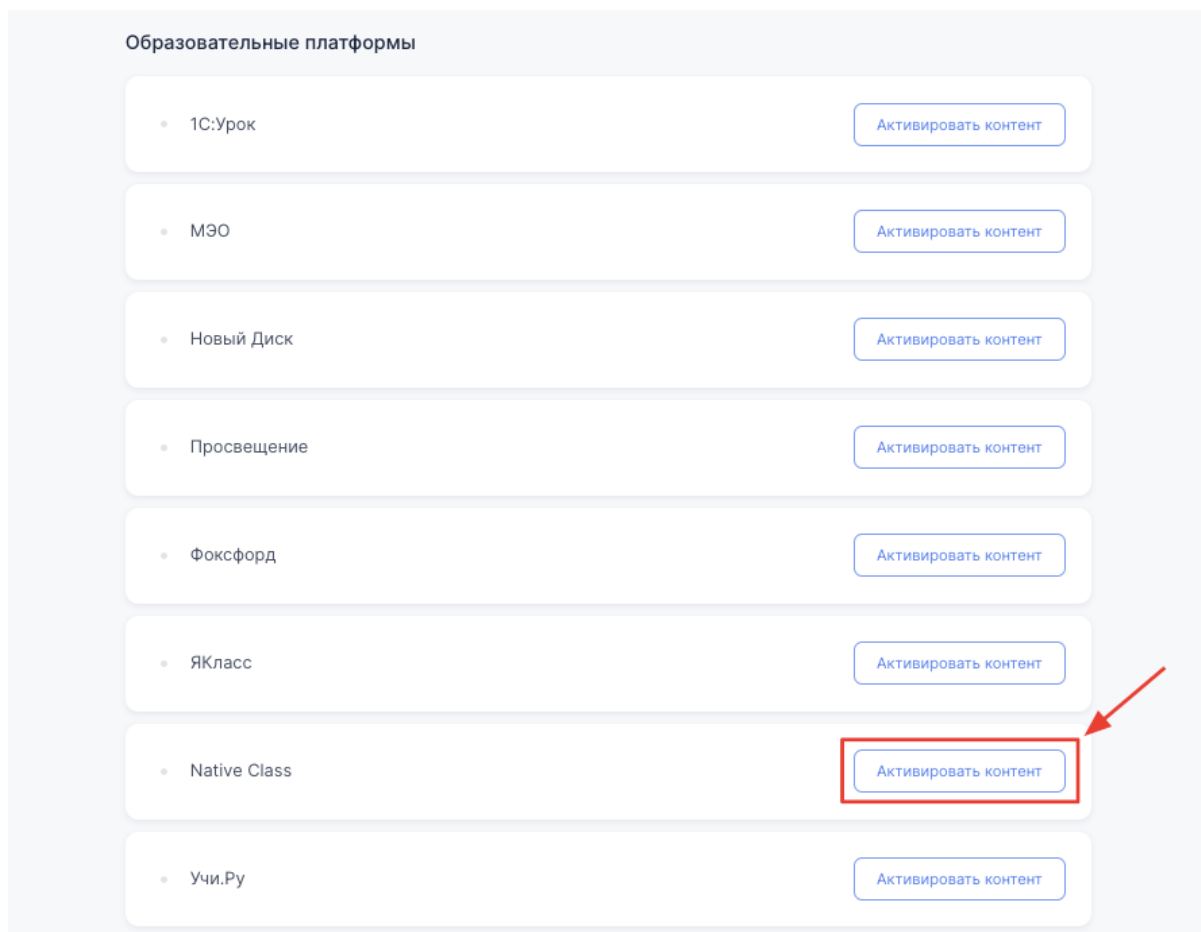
Образовательные платформы

1С:Урок
Активировать контент

МЭО
Активировать контент

Новый Диск
Активировать контент

Просвещение
Активировать контент

Фоксфорд
Активировать контент

ЯКласс
Активировать контент

Native Class
Активировать контент

Учи.Ру
Активировать контент